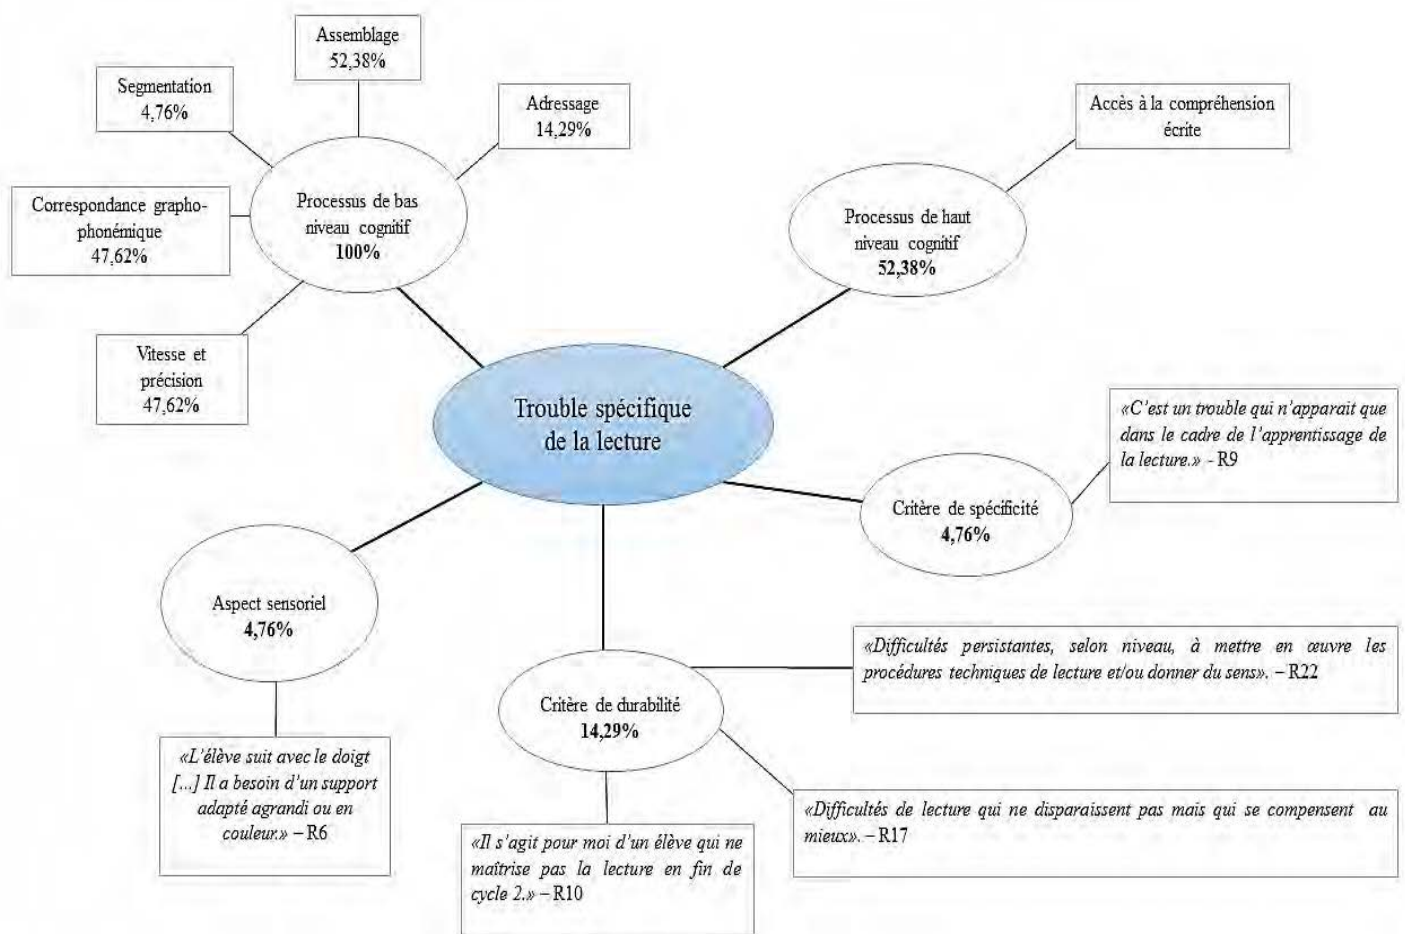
Assemblage
52,38%

Segmentation
4,76%

Adressage
14,29%

Accès à la compréhension écrite

Correspondance grapho-phonémique
47,62%

Processus de bas niveau cognitif
**100%**

Processus de haut niveau cognitif
**52,38%**

Vitesse et précision
47,62%

Trouble spécifique de la lecture

*«C'est un trouble qui n'apparait que dans le cadre de l'apprentissage de la lecture.»* - R9

Critère de spécificité
**4,76%**

Aspect sensoriel
**4,76%**

*«Difficultés persistantes, selon niveau, à mettre en œuvre les procédures techniques de lecture et/ou donner du sens».* – R22

Critère de durabilité
**14,29%**

*«L'élève suit avec le doigt [...] Il a besoin d'un support adapté agrandi ou en couleur.»* – R6

*«Difficultés de lecture qui ne disparaissent pas mais qui se compensent au mieux».* – R17

*«Il s'agit pour moi d'un élève qui ne maîtrise pas la lecture en fin de cycle 2.»* – R10